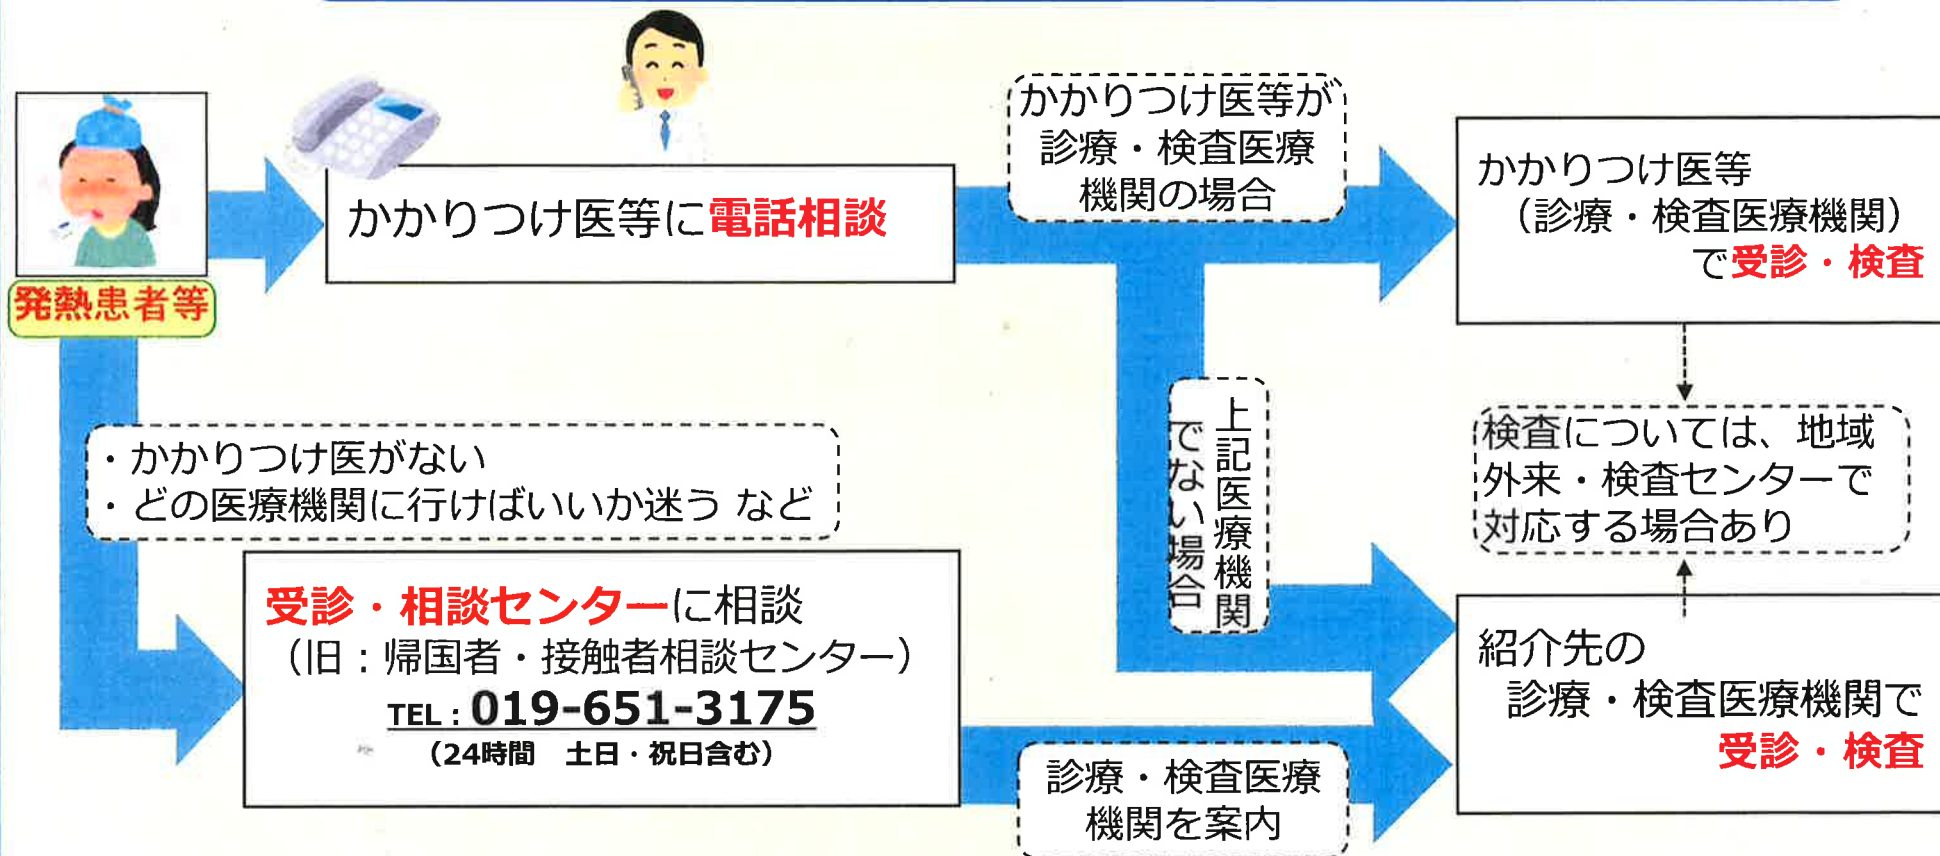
発熱患者等

かかりつけ医等に電話相談

かかりつけ医等が診療・検査医療機関の場合

かかりつけ医等（診療・検査医療機関）で受診・検査

上記医療機関でない場合

検査については、地域外来・検査センターで対応する場合あり

・かかりつけ医がない
・どの医療機関に行けばいいか迷う など

受診・相談センターに相談
（旧：帰国者・接触者相談センター）
TEL：019-651-3175
（24時間　土日・祝日含む）

診療・検査医療機関を案内

紹介先の診療・検査医療機関で受診・検査